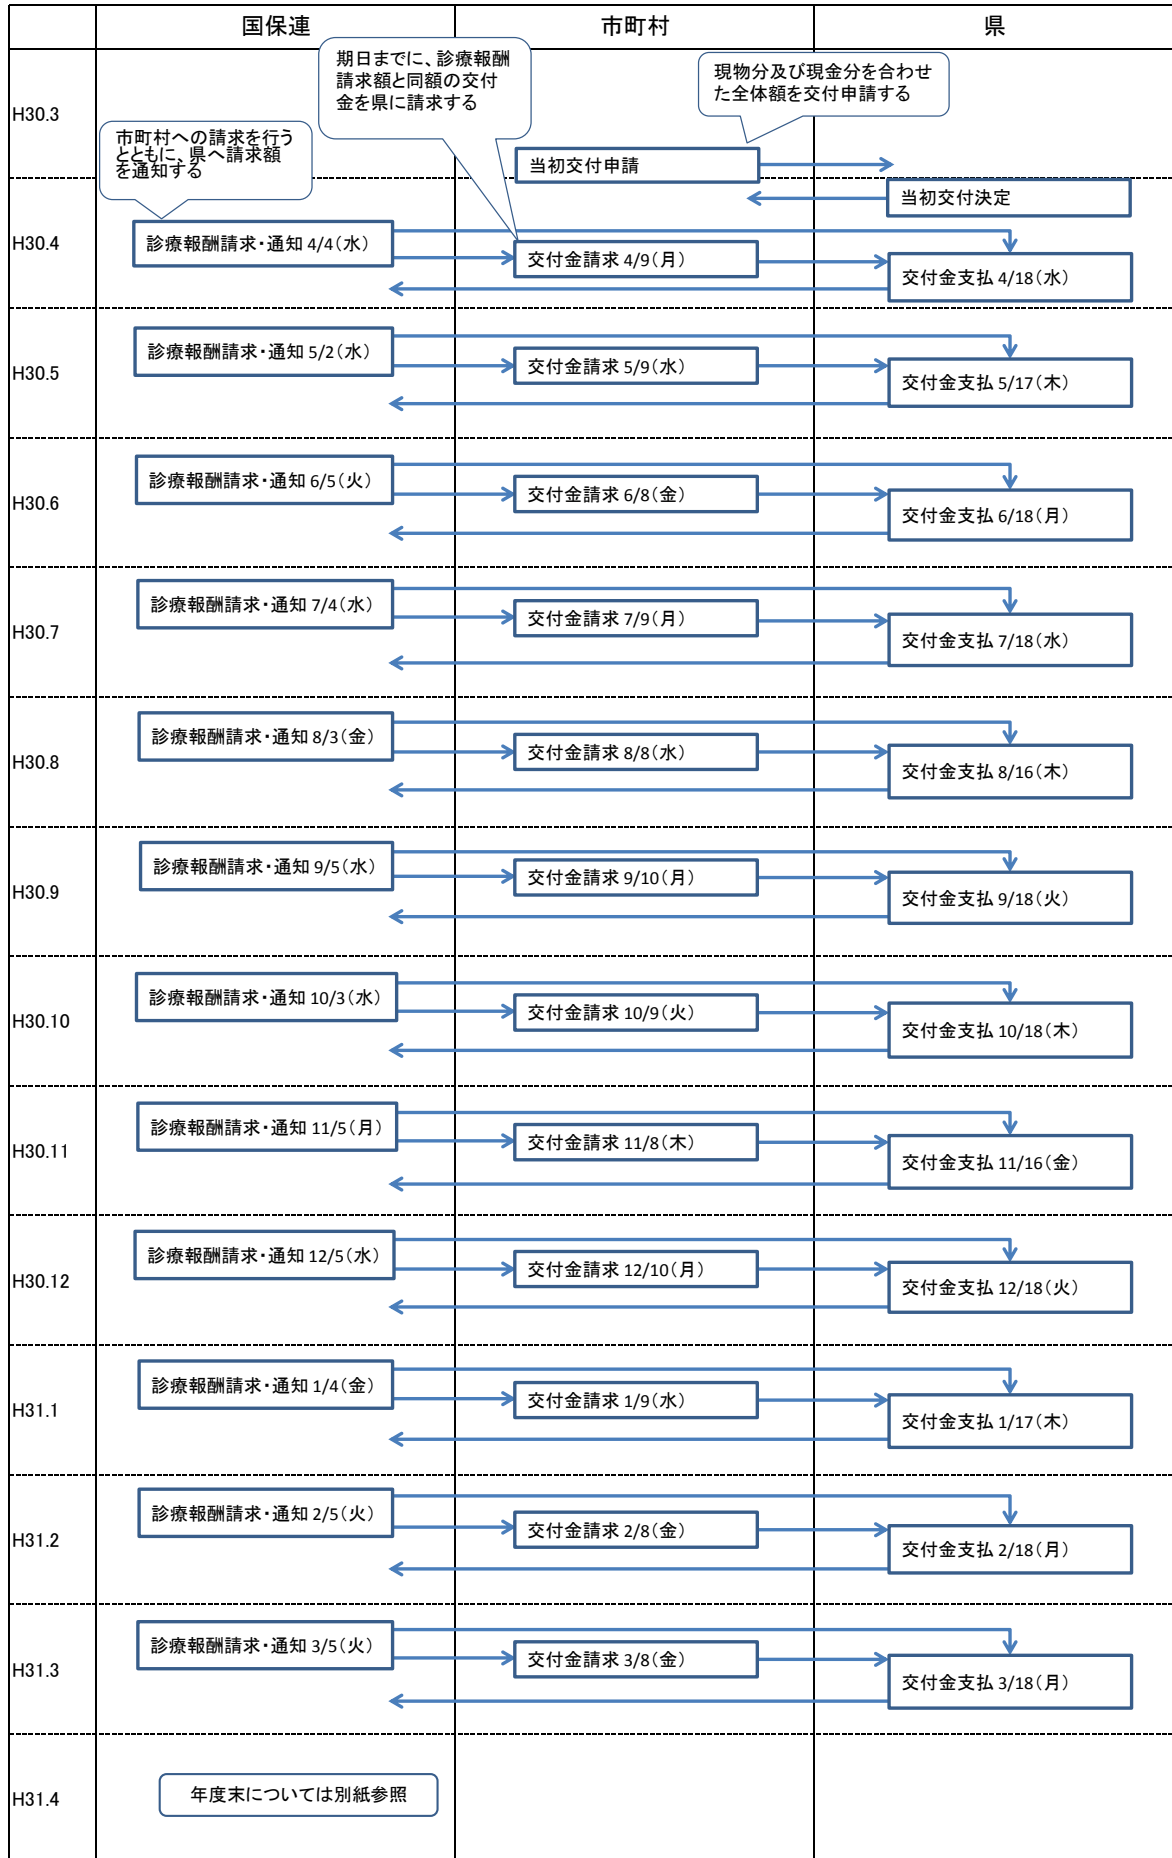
| | 国保連 | 市町村 | 県 |
|---|---|---|---|
| H30.3 | 市町村への請求を行うとともに、県へ請求額を通知する | 期日までに、診療報酬請求額と同額の交付金を県に請求する<br>当初交付申請 | 現物分及び現金分を合わせた全体額を交付申請する |
| H30.4 | 診療報酬請求・通知 4/4(水) | 交付金請求 4/9(月) | 当初交付決定<br>交付金支払 4/18(水) |
| H30.5 | 診療報酬請求・通知 5/2(水) | 交付金請求 5/9(水) | 交付金支払 5/17(木) |
| H30.6 | 診療報酬請求・通知 6/5(火) | 交付金請求 6/8(金) | 交付金支払 6/18(月) |
| H30.7 | 診療報酬請求・通知 7/4(水) | 交付金請求 7/9(月) | 交付金支払 7/18(水) |
| H30.8 | 診療報酬請求・通知 8/3(金) | 交付金請求 8/8(水) | 交付金支払 8/16(木) |
| H30.9 | 診療報酬請求・通知 9/5(水) | 交付金請求 9/10(月) | 交付金支払 9/18(火) |
| H30.10 | 診療報酬請求・通知 10/3(水) | 交付金請求 10/9(火) | 交付金支払 10/18(木) |
| H30.11 | 診療報酬請求・通知 11/5(月) | 交付金請求 11/8(木) | 交付金支払 11/16(金) |
| H30.12 | 診療報酬請求・通知 12/5(水) | 交付金請求 12/10(月) | 交付金支払 12/18(火) |
| H31.1 | 診療報酬請求・通知 1/4(金) | 交付金請求 1/9(水) | 交付金支払 1/17(木) |
| H31.2 | 診療報酬請求・通知 2/5(火) | 交付金請求 2/8(金) | 交付金支払 2/18(月) |
| H31.3 | 診療報酬請求・通知 3/5(火) | 交付金請求 3/8(金) | 交付金支払 3/18(月) |
| H31.4 | 年度末については別紙参照 | | |